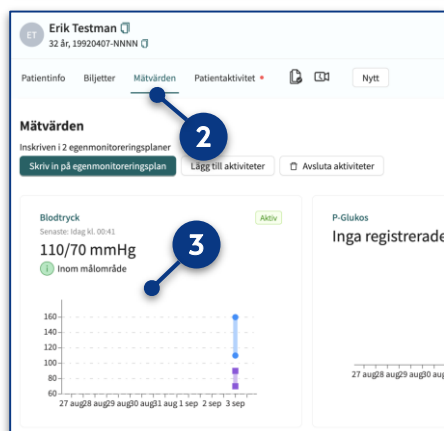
ET Erik Testman
32 år, 19920407-NNNN

Patientinfo Biljetter Mätvärden Patientaktivitet • Nytt

2

Mätvärden
Inskriven i 2 egenmonitoreringsplaner
Skriv in på egenmonitoreringsplan Lägg till aktiviteter Avsluta aktiviteter

Blodtryck Aktiv
Senaste: Idag kl. 00:41
110/70 mmHg
Inom målområde

3

160
140
120
100
80
60
27 aug 28 aug 29 aug 30 aug 31 aug 1 sep 2 sep 3 sep

P-Glukos
Inga registrerade

27 aug 28 aug